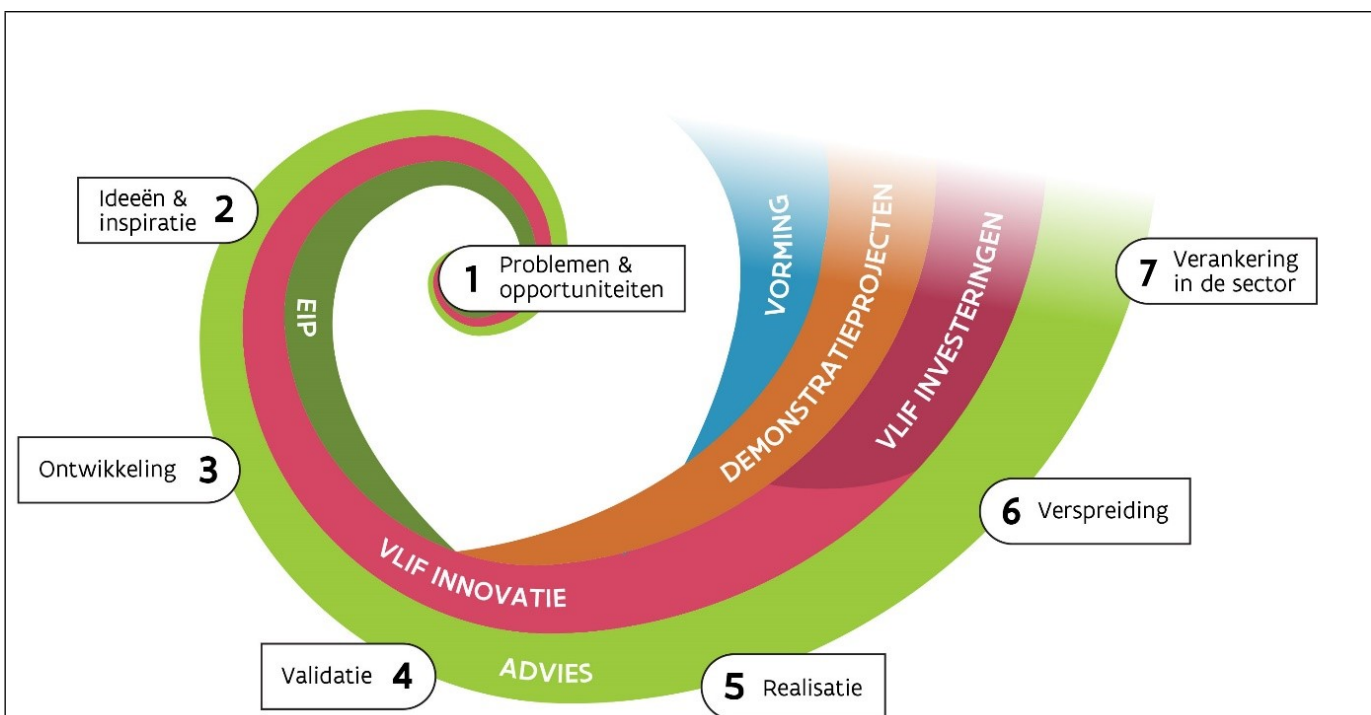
1 Problemen & opportuniteiten

Ideeën & inspiratie 2

Ontwikkeling 3

Validatie 4

5 Realisatie

6 Verspreiding

7 Verankering in de sector

EIP

VORMING

DEMONSTRATIEPROJECTEN

VLIF INVESTERINGEN

VLIF INNOVATIE

ADVIES